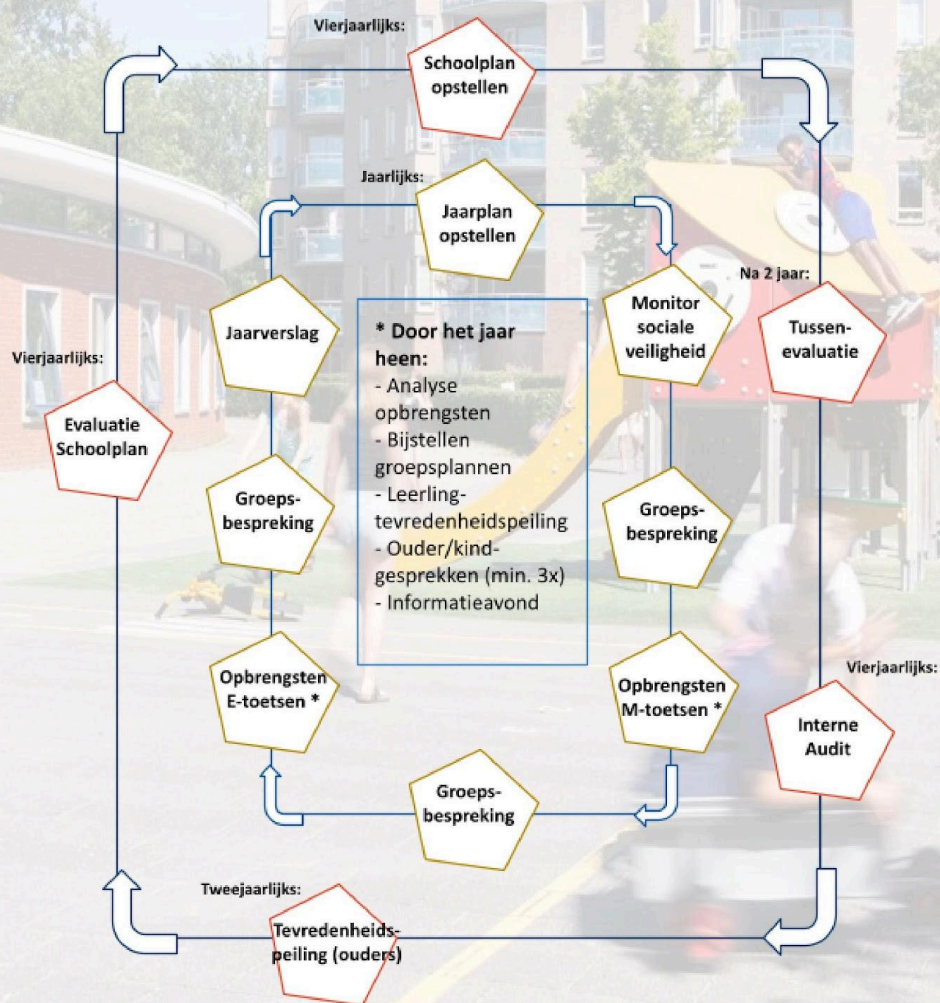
Vierjaarlijks:

Schoolplan opstellen

Jaarlijks:

Jaarplan opstellen

Na 2 jaar:

Tussen-evaluatie

Monitor sociale veiligheid

Jaarverslag

* Door het jaar heen:
- Analyse opbrengsten
- Bijstellen groepsplannen
- Leerling-tevredenheidspeiling
- Ouder/kind-gesprekken (min. 3x)
- Informatieavond

Vierjaarlijks:

Evaluatie Schoolplan

Groeps-bespreking

Groeps-bespreking

Opbrengsten E-toetsen *

Opbrengsten M-toetsen *

Vierjaarlijks:

Interne Audit

Groeps-bespreking

Tweejaarlijks:

Tevredenheids-peiling (ouders)